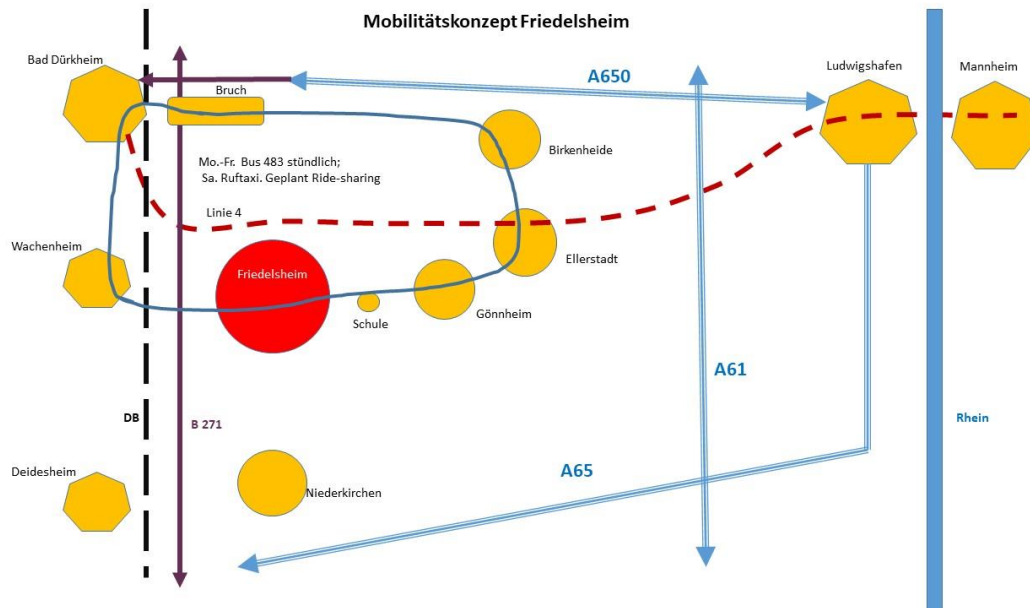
Mobilitätskonzept Friedelsheim

Bad Dürkheim

Bruch

A650

Ludwigshafen

Mannheim

Birkenheide

Mo.-Fr. Bus 483 stündlich;
Sa. Ruftaxi. Geplant Ride-sharing

Linie 4

Wachenheim

Ellerstadt

Friedelsheim

Schule

Gönnheim

A61

DB

B 271

Rhein

A65

Deidesheim

Niederkirchen